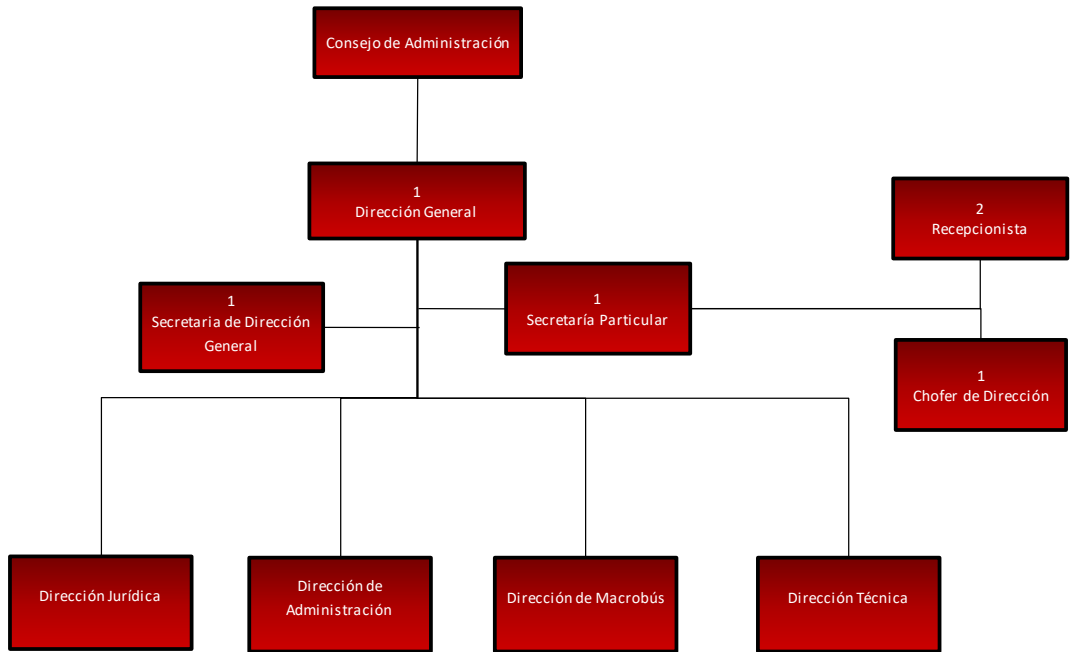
Consejo de Administración

1
Dirección General

2
Recepcionista

1
Secretaria de Dirección General

1
Secretaría Particular

1
Chofer de Dirección

Dirección Jurídica

Dirección de Administración

Dirección de Macrobús

Dirección Técnica